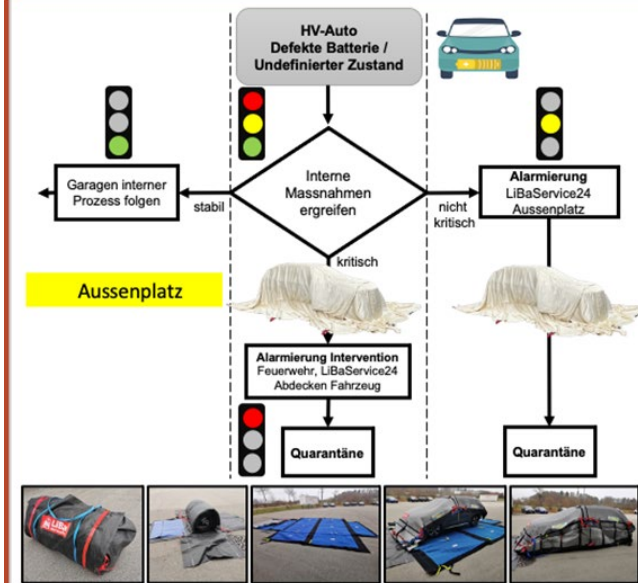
HV-Auto
Defekte Batterie / Undefinierter Zustand

Interne Massnahmen ergreifen

Garagen interner Prozess folgen

stabil

nicht kritisch

Alarmierung
LiBaService24
Aussenplatz

kritisch

Aussenplatz

Alarmierung Intervention
Feuerwehr, LiBaService24
Abdecken Fahrzeug

Quarantäne

Quarantäne

LiBa